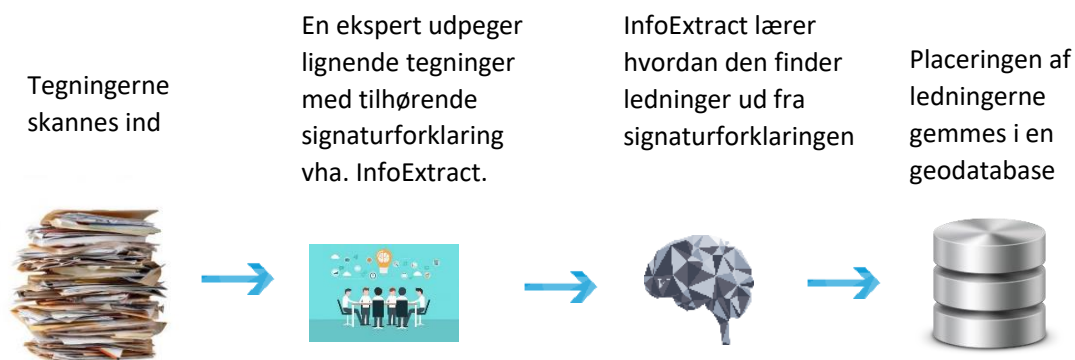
Tegningerne skannes ind

En ekspert udpeger lignende tegninger med tilhørende signaturforklaring vha. InfoExtract.

InfoExtract lærer hvordan den finder ledninger ud fra signaturforklaringen

Placeringen af ledningerne gemmes i en geodatabase